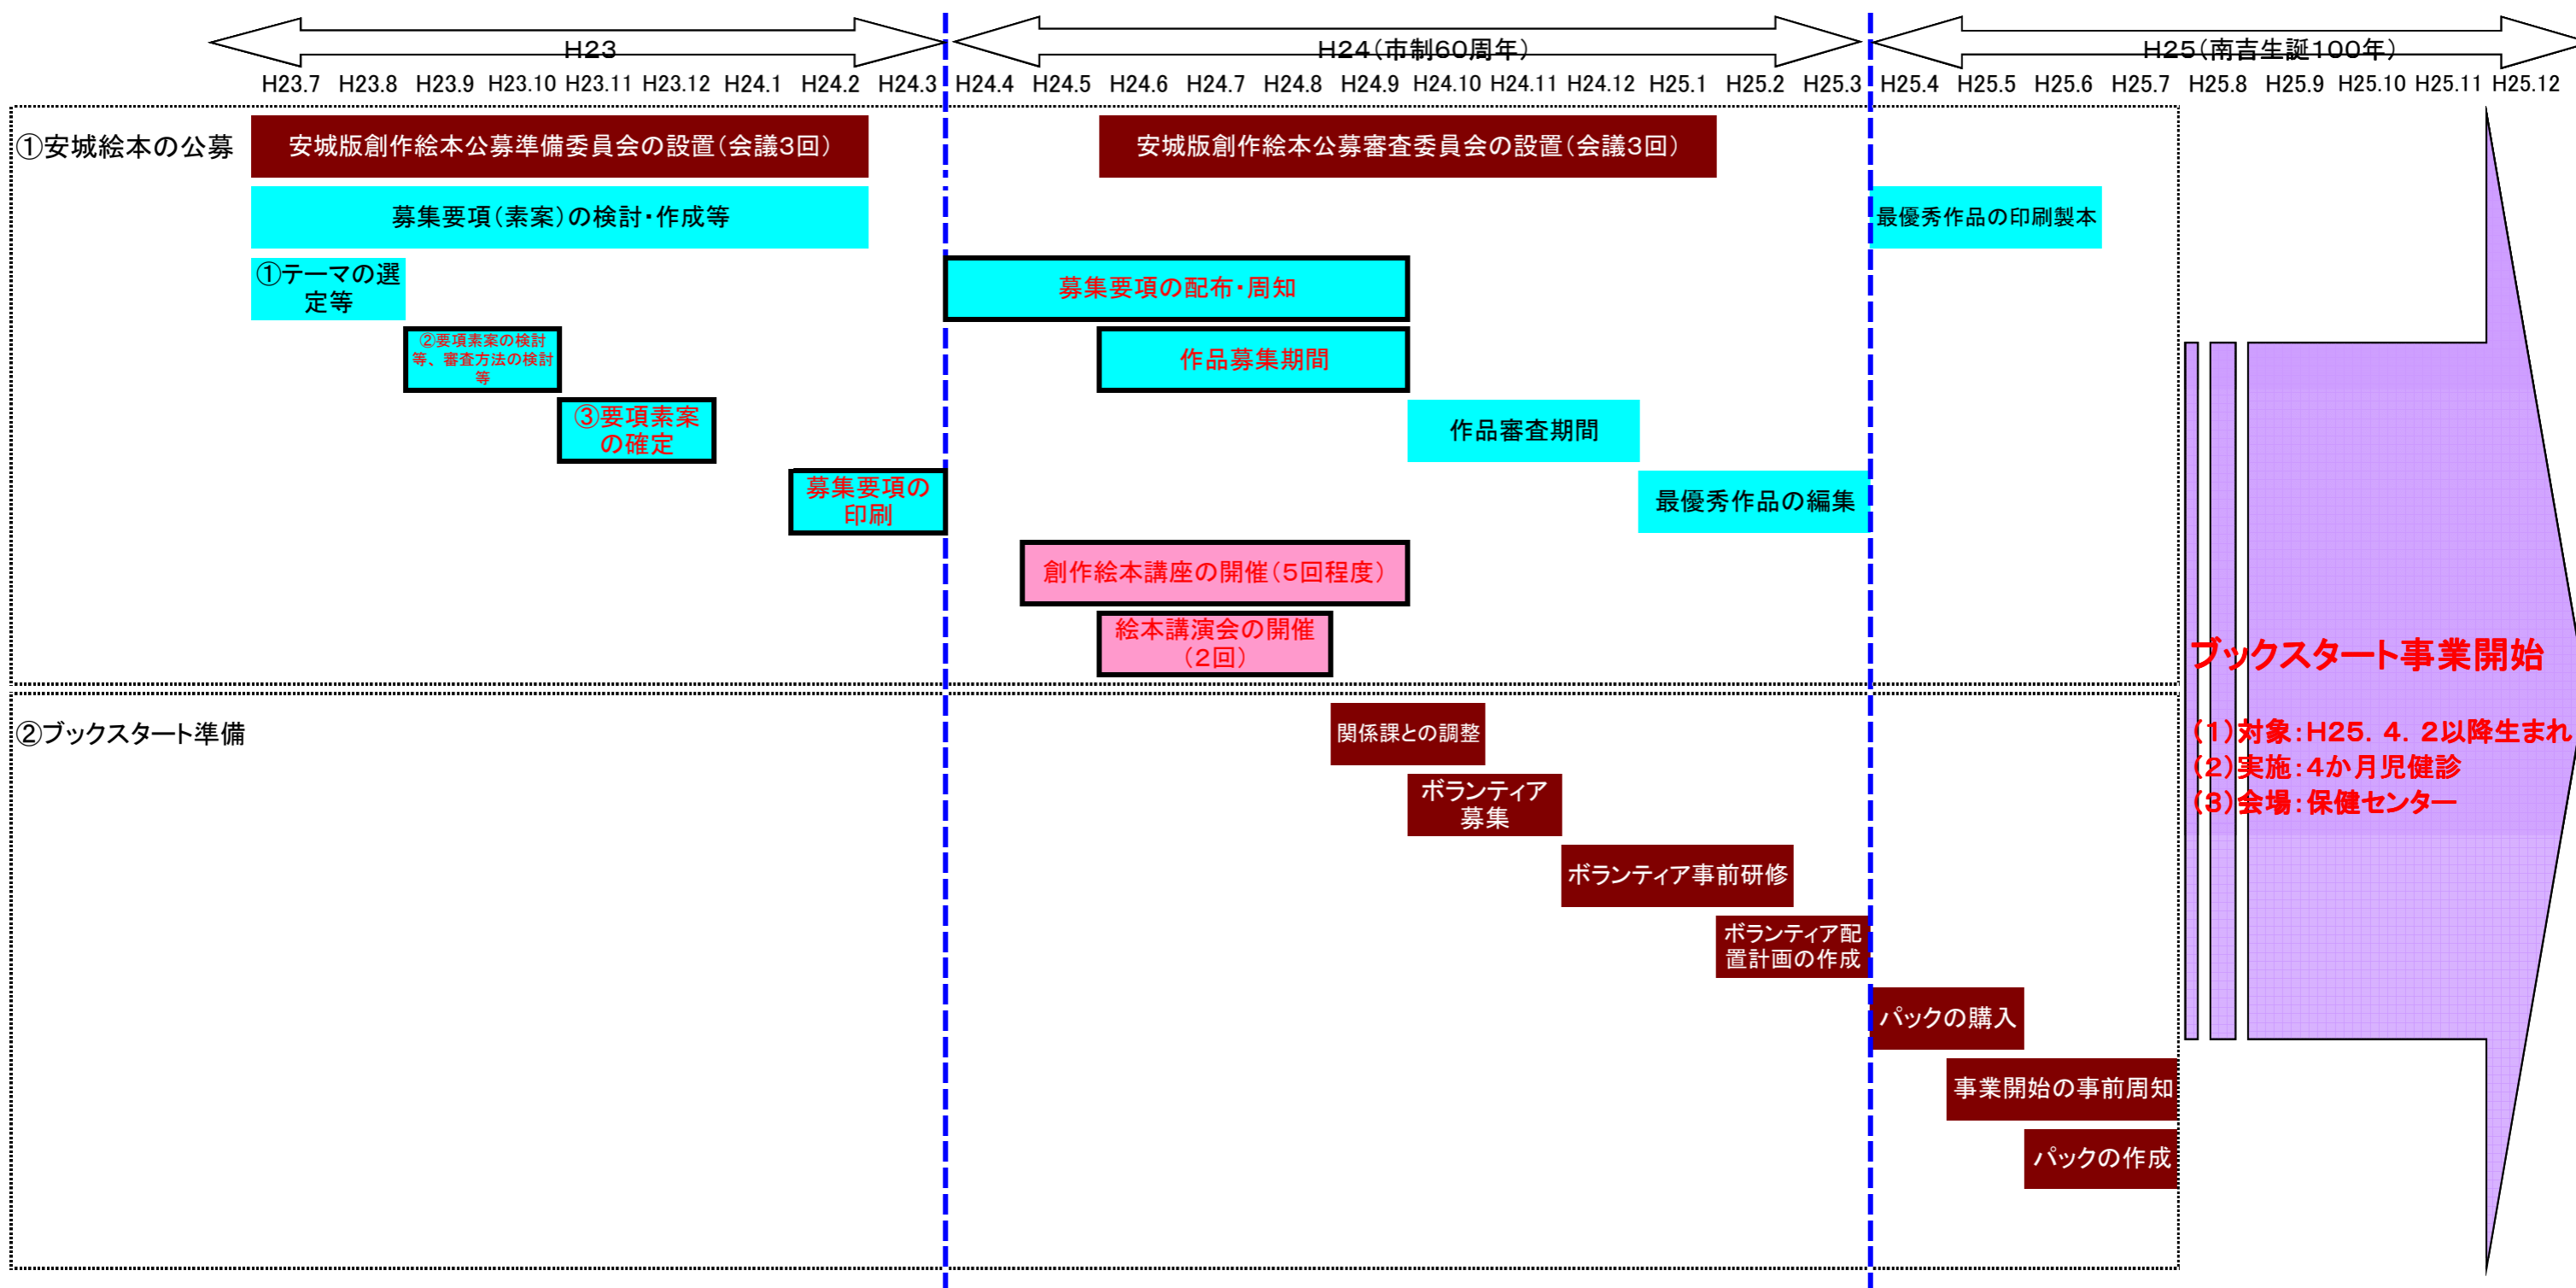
H23

H24（市制60周年）

H25（南吉生誕100年）

H23.7 H23.8 H23.9 H23.10 H23.11 H23.12 H24.1 H24.2 H24.3 H24.4 H24.5 H24.6 H24.7 H24.8 H24.9 H24.10 H24.11 H24.12 H25.1 H25.2 H25.3 H25.4 H25.5 H25.6 H25.7 H25.8 H25.9 H25.10 H25.11 H25.12

①安城絵本の公募

安城版創作絵本公募準備委員会の設置（会議3回）

安城版創作絵本公募審査委員会の設置（会議3回）

募集要項（素案）の検討・作成等

最優秀作品の印刷製本

①テーマの選定等

募集要項の配布・周知

②要項素案の検討等、審査方法の検討等

作品募集期間

③要項素案の確定

作品審査期間

募集要項の印刷

最優秀作品の編集

創作絵本講座の開催（5回程度）

絵本講演会の開催（2回）

②ブックスタート準備

関係課との調整

ボランティア募集

ボランティア事前研修

ボランティア配置計画の作成

パックの購入

事業開始の事前周知

パックの作成

ブックスタート事業開始

（1）対象：H25．4．2以降生まれ
（2）実施：4か月児健診
（3）会場：保健センター